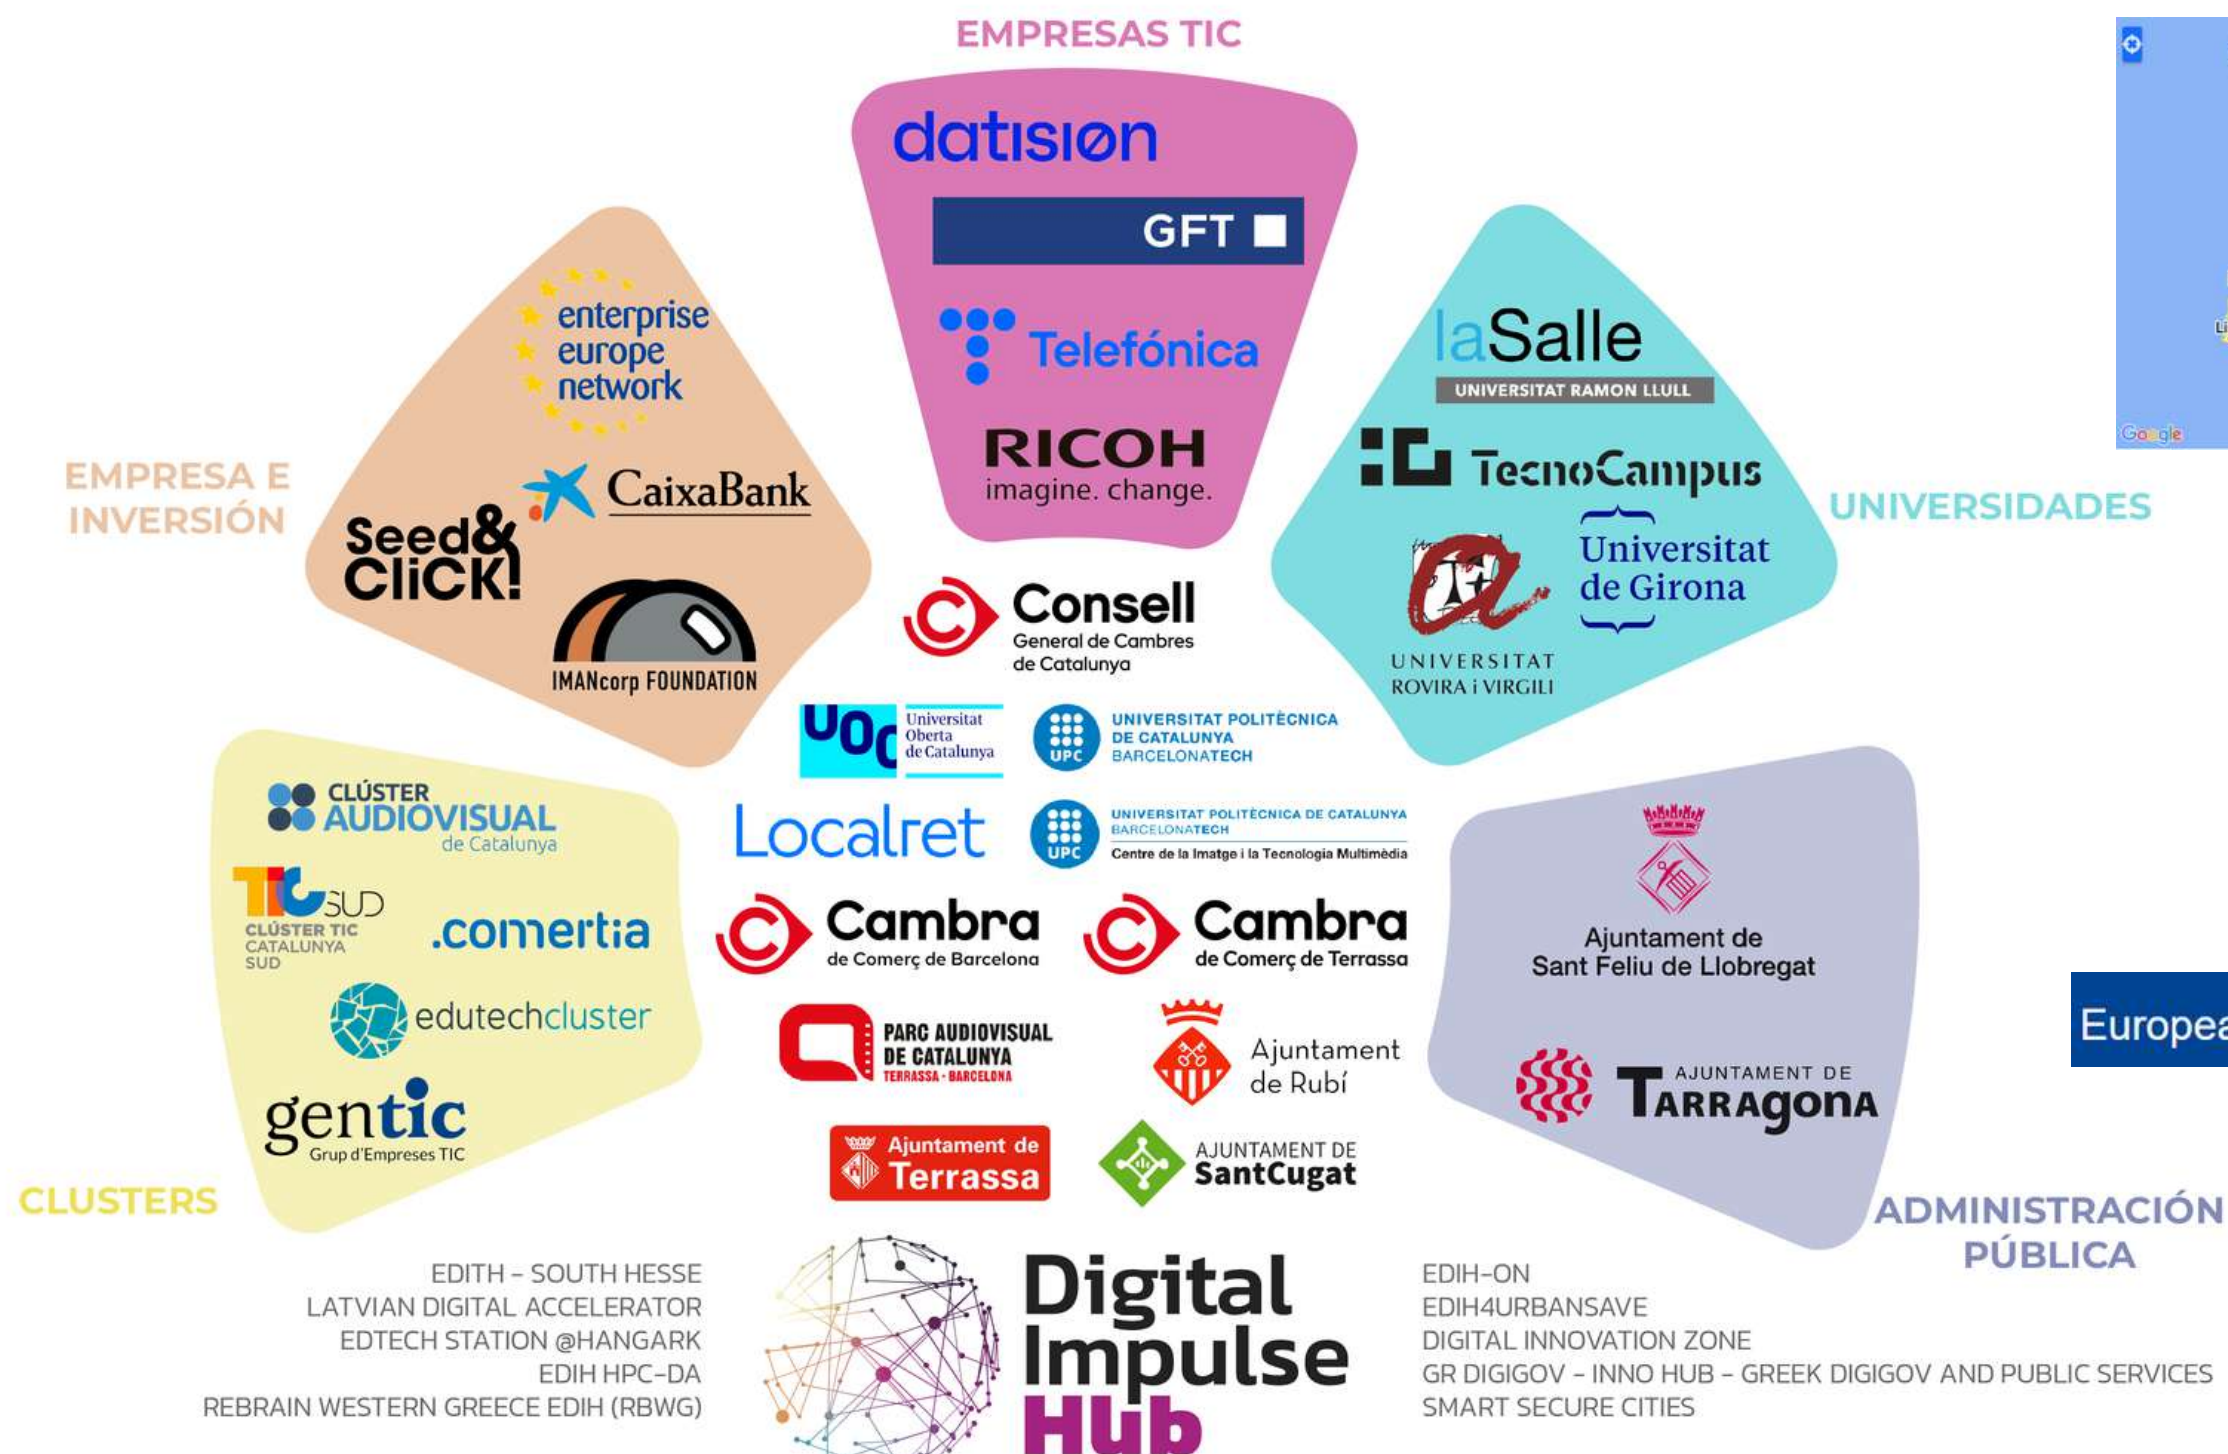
EMPRESAS TIC

datisiøn

GFT

Telefónica

RICOH
imagine. change.

EMPRESA E INVERSIÓN

enterprise europe network

CaixaBank

Seed& Click!

IMANcorp FOUNDATION

laSalle
UNIVERSITAT RAMON LLULL

TecnoCampus

UNIVERSIDADES

Universitat de Girona

UNIVERSITAT ROVIRA i VIRGILI

Consell General de Cambres de Catalunya

UOC Universitat Oberta de Catalunya

UPC UNIVERSITAT POLITÈCNICA DE CATALUNYA BARCELONATECH

Localret

UPC UNIVERSITAT POLITÈCNICA DE CATALUNYA BARCELONATECH
Centre de la Imatge i la Tecnologia Multimèdia

Cambra de Comerç de Barcelona

Cambra de Comerç de Terrassa

PARC AUDIOVISUAL DE CATALUNYA
TERRASSA - BARCELONA

Ajuntament de Rubí

Ajuntament de Terrassa

AJUNTAMENT DE SantCugat

CLÚSTER AUDIOVISUAL de Catalunya

TIC SUD
CLÚSTER TIC CATALUNYA SUD

.comertia

edutechcluster

gentic
Grup d'Empreses TIC

CLUSTERS

Ajuntament de Sant Feliu de Llobregat

AJUNTAMENT DE TARRAGONA

ADMINISTRACIÓN PÚBLICA

Europea

Google

EDITH – SOUTH HESSE
LATVIAN DIGITAL ACCELERATOR
EDTECH STATION @HANGARK
EDIH HPC-DA
REBRAIN WESTERN GREECE EDIH (RBWG)

Digital Impulse Hub

EDIH-ON
EDIH4URBANSAVE
DIGITAL INNOVATION ZONE
GR DIGIGOV – INNO HUB – GREEK DIGIGOV AND PUBLIC SERVICES
SMART SECURE CITIES